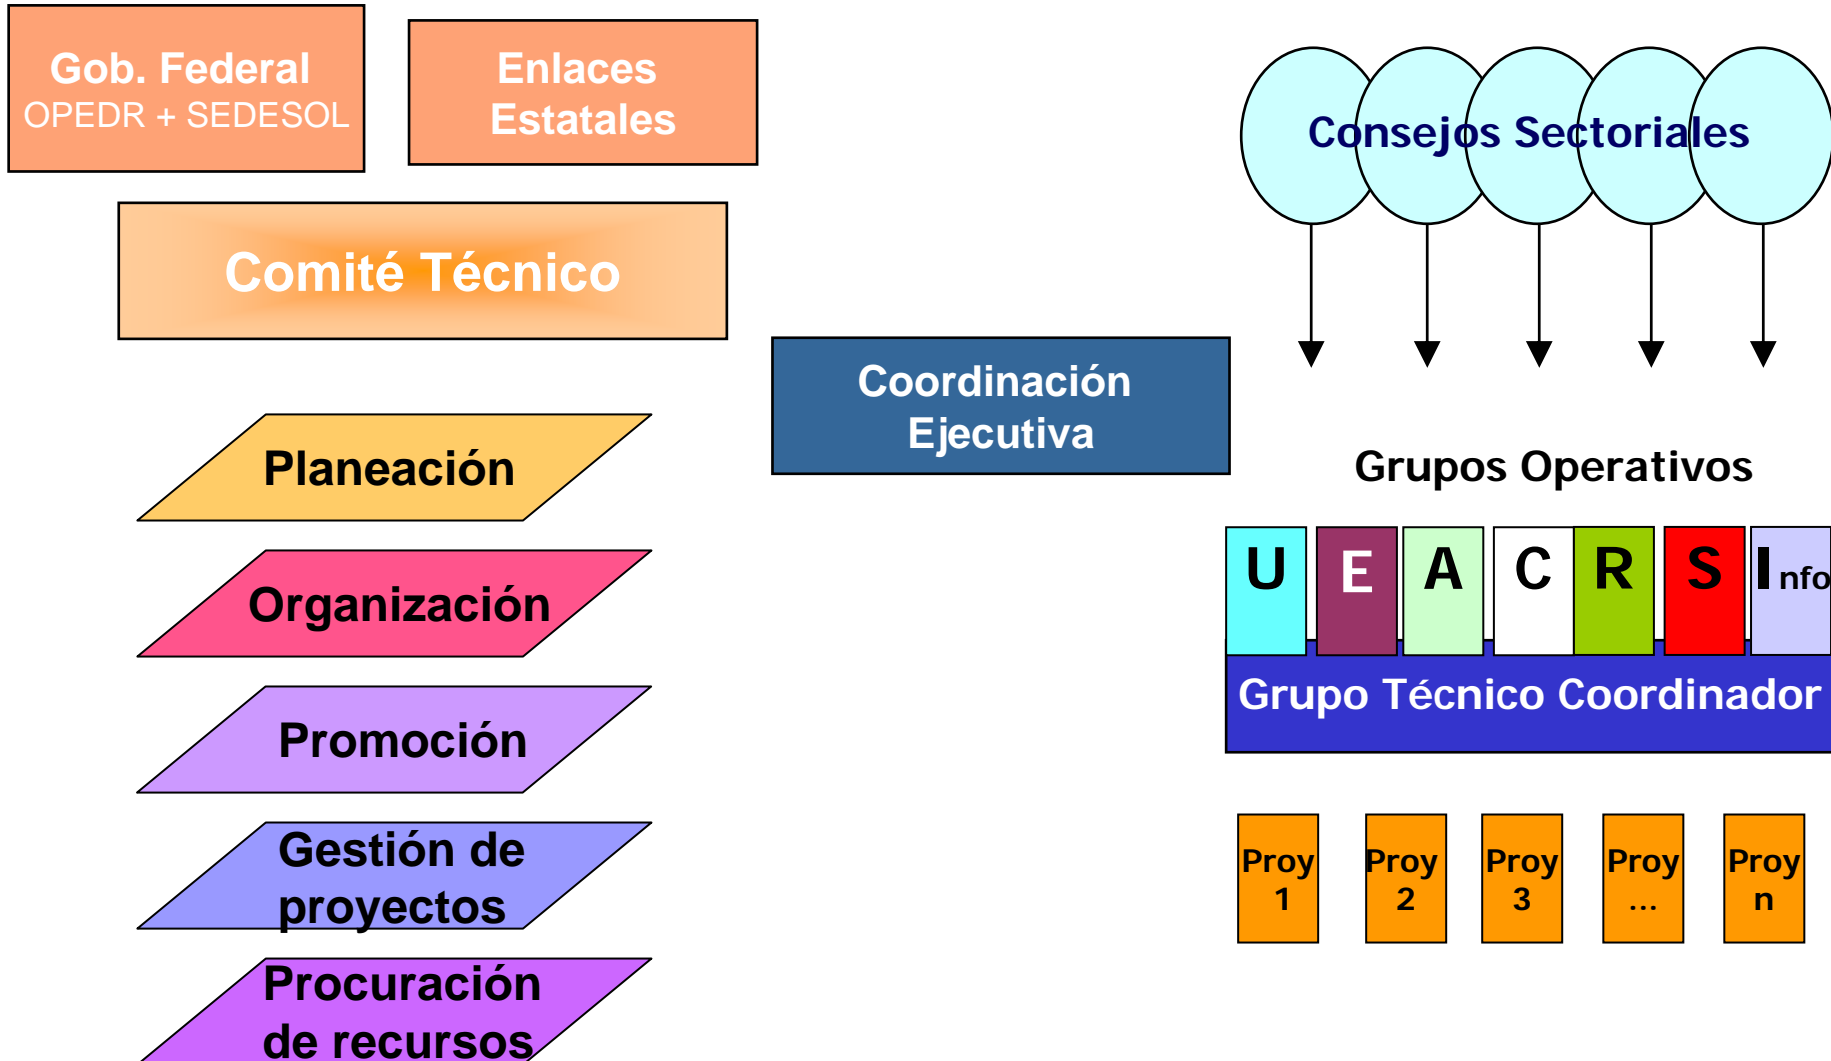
Gob. Federal
OPEDR + SEDESOL

Enlaces Estatales

Comité Técnico

Planeación

Organización

Promoción

Gestión de proyectos

Procuración de recursos

Coordinación Ejecutiva

Consejos Sectoriales

Grupos Operativos

U E A C R S Info

Grupo Técnico Coordinador

Proy 1

Proy 2

Proy 3

Proy …

Proy n